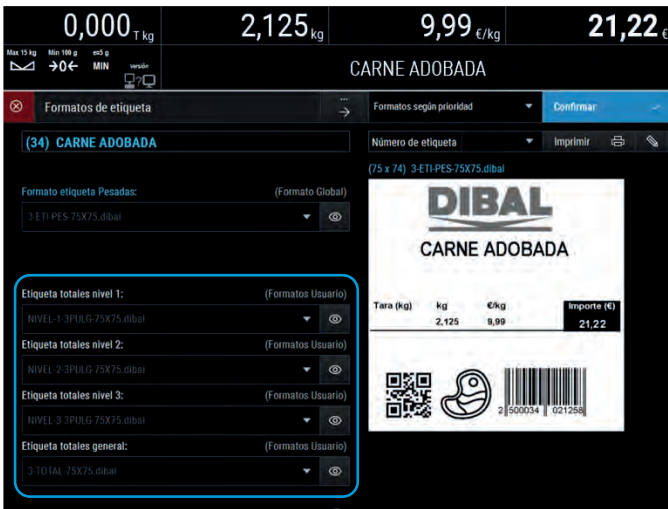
0,000 T kg
2,125 kg
9,99 €/kg
21,22 €

Max 15 kg Min 100 g e=5 g
>0< MIN versión

CARNE ADOBADA

Formatos de etiqueta
Formatos según prioridad
Confirmar

(34) CARNE ADOBADA
Número de etiqueta
Imprimir

Formato etiqueta Pesadas: (Formato Global)
3-ETI-PES-75X75.dibal

(75 x 74) 3-ETI-PES-75X75.dibal

DIBAL
CARNE ADOBADA

| Tara (kg) | kg | €/kg | Importe (€) |
|---|---|---|---|
| | 2,125 | 9,99 | 21,22 |

2 500034 021258

Etiqueta totales nivel 1: (Formatos Usuario)
NIVEL-1-3PULG-75X75.dibal

Etiqueta totales nivel 2: (Formatos Usuario)
NIVEL-2-3PULG-75X75.dibal

Etiqueta totales nivel 3: (Formatos Usuario)
NIVEL-3-3PULG-75X75.dibal

Etiqueta totales general: (Formatos Usuario)
3-TOTAL-75X75.dibal